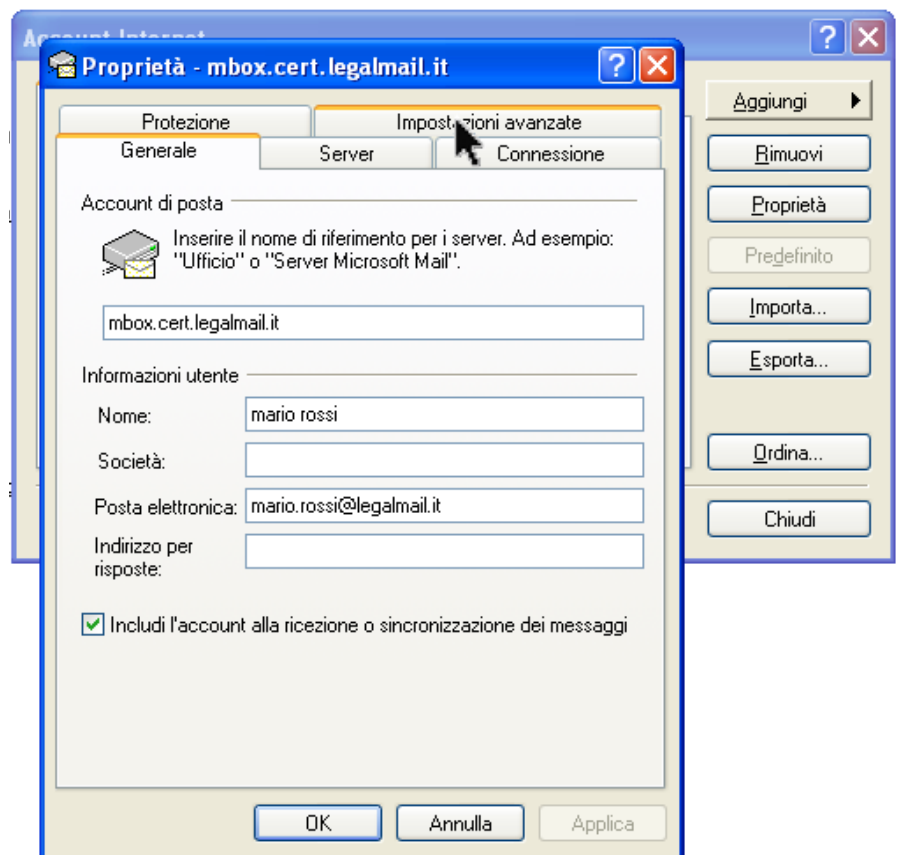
Account Internet

Proprietà - mbox.cert.legalmail.it

Protezione
Impostazioni avanzate
Generale
Server
Connessione

Account di posta

Inserire il nome di riferimento per i server. Ad esempio: "Ufficio" o "Server Microsoft Mail".

mbox.cert.legalmail.it

Informazioni utente

Nome: mario rossi
Società:
Posta elettronica: mario.rossi@legalmail.it
Indirizzo per risposte:

Includi l'account alla ricezione o sincronizzazione dei messaggi

OK
Annulla
Applica

Aggiungi
Rimuovi
Proprietà
Predefinito
Importa...
Esporta...
Ordina...
Chiudi